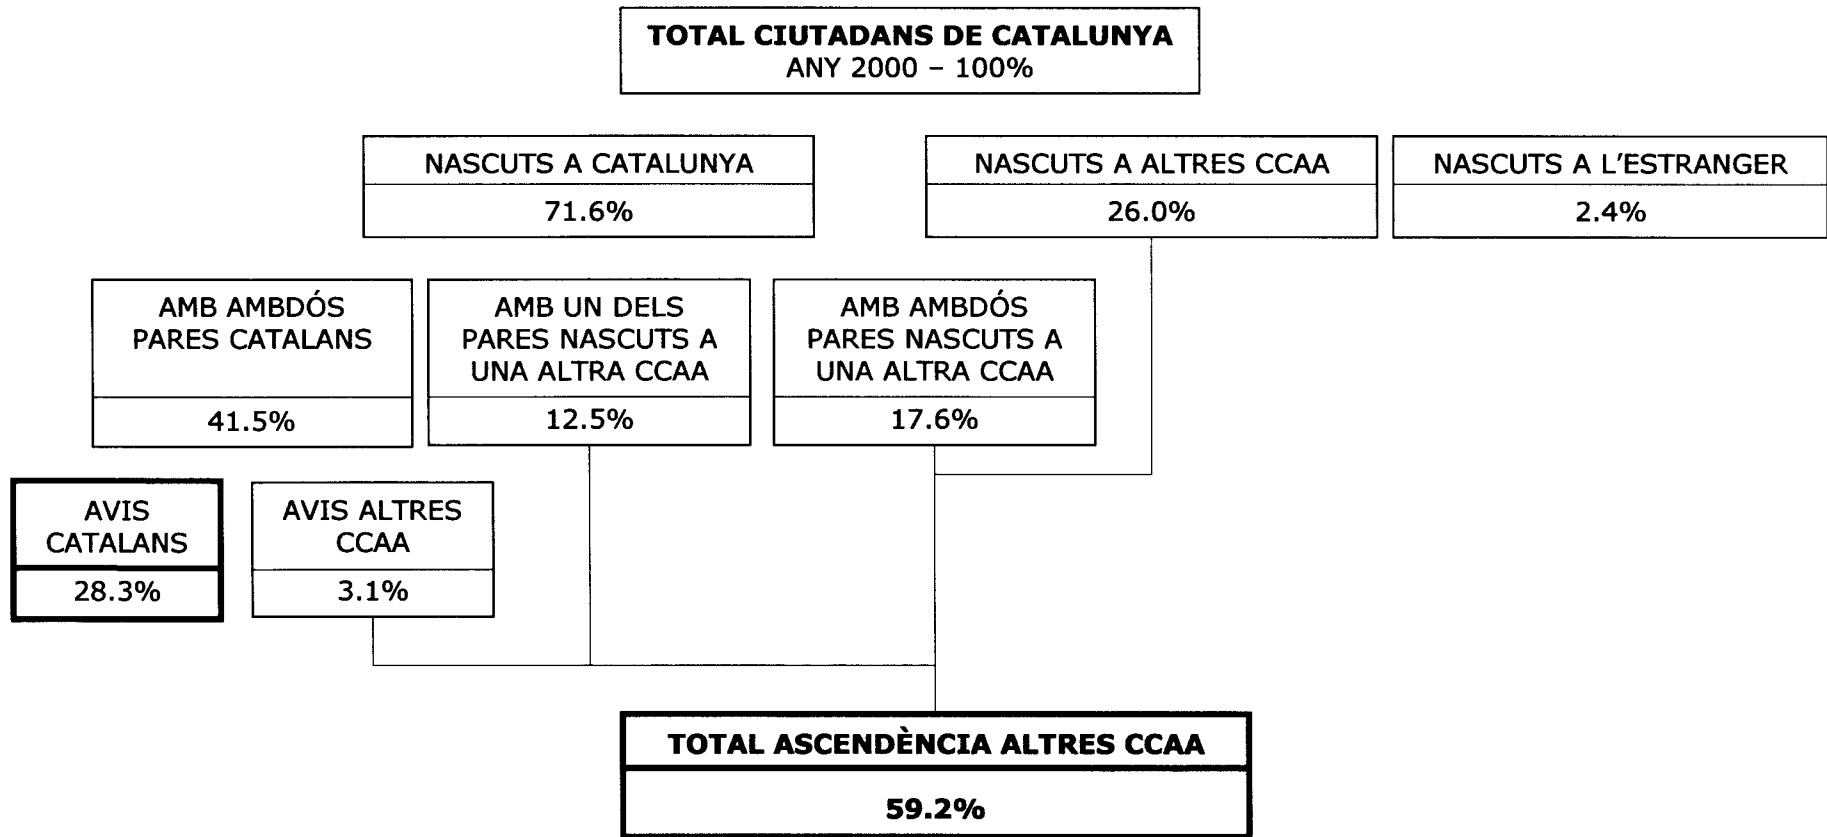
TOTAL CIUTADANS DE CATALUNYA
ANY 2000 – 100%

NASCUTS A CATALUNYA
71.6%

NASCUTS A ALTRES CCAA
26.0%

NASCUTS A L'ESTRANGER
2.4%

AMB AMBDÓS PARES CATALANS
41.5%

AMB UN DELS PARES NASCUTS A UNA ALTRA CCAA
12.5%

AMB AMBDÓS PARES NASCUTS A UNA ALTRA CCAA
17.6%

AVIS CATALANS
28.3%

AVIS ALTRES CCAA
3.1%

TOTAL ASCENDÈNCIA ALTRES CCAA
59.2%